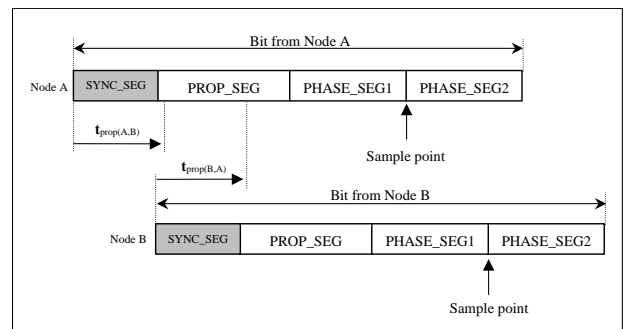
Bit from Node A

Node A

| SYNC_SEG | PROP_SEG | PHASE_SEG1 | PHASE_SEG2 |
|---|---|---|---|

$t_{prop(A,B)}$

Sample point

$t_{prop(B,A)}$

Bit from Node B

Node B

| SYNC_SEG | PROP_SEG | PHASE_SEG1 | PHASE_SEG2 |
|---|---|---|---|

Sample point